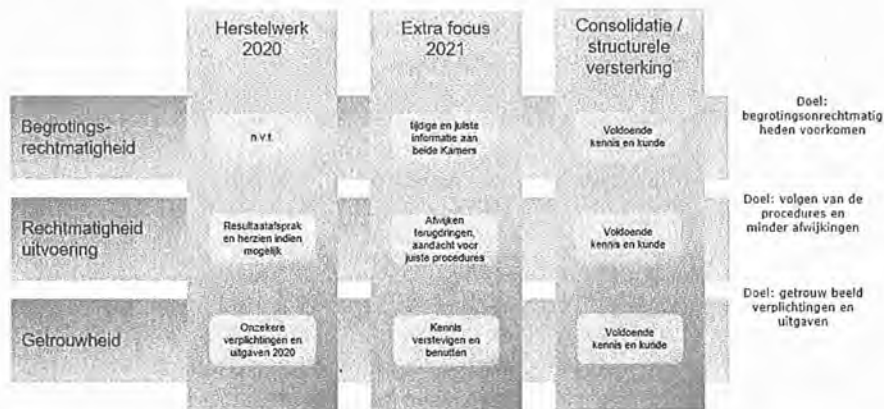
| | Herstelwerk 2020 | Extra focus 2021 | Consolidatie / structurele versterking | |
|---|---|---|---|---|
| Begrotings-rechtmatigheid | n.v.t. | tijdige en juiste informatie aan beide Kamers | Voldoende kennis en kunde | Doel: begrotingsonrechtmatigheden voorkomen |
| Rechtmatigheid uitvoering | Resultaatafsprak en herzien indien mogelijk | Afwijken terugdringen, aandacht voor juiste procedures | Voldoende kennis en kunde | Doel: volgen van de procedures en minder afwijkingen |
| Getrouwheid | Onzekere verplichtingen en uitgaven 2020 | Kennis verstevigen en benutten | Voldoende kennis en kunde | Doel: getrouw beeld verplichtingen en uitgaven |